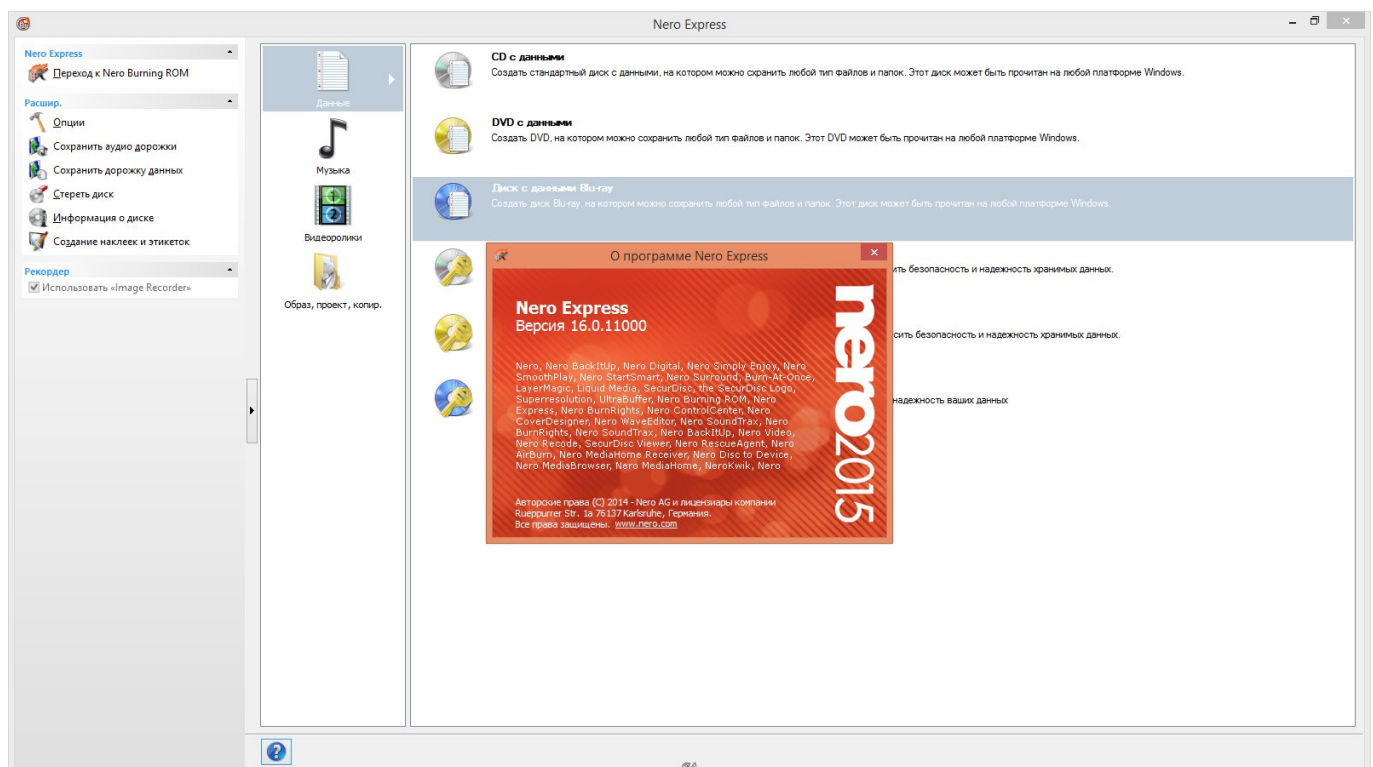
Nero Express

Nero Express
Переход к Nero Burning ROM

Расшир.
Опции
Сохранить аудио дорожки
Сохранить дорожку данных
Стереть диск
Информация о диске
Создание наклеек и этикеток

Рекордер
Использовать «Image Recorder»

Данные
Музыка
Видеоролики
Образ, проект, копир.

CD с данными
Создать стандартный диск с данными, на котором можно сохранить любой тип файлов и папок. Этот диск может быть прочитан на любой платформе Windows.

DVD с данными
Создать DVD, на котором можно сохранить любой тип файлов и папок. Этот DVD может быть прочитан на любой платформе Windows.

Диск с данными Blu-ray
Создать диск Blu-ray, на котором можно сохранить любой тип файлов и папок. Этот диск может быть прочитан на любой платформе Windows.

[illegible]ить безопасность и надежность хранимых данных.

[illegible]сить безопасность и надежность хранимых данных.

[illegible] надежность ваших данных

О программе Nero Express

Nero Express
Версия 16.0.11000

Nero, Nero BackItUp, Nero Digital, Nero Simply Enjoy, Nero SmoothPlay, Nero StartSmart, Nero Surround, Burn-At-Once, LayerMagic, Liquid Media, SecurDisc, the SecurDisc Logo, Superresolution, UltraBuffer, Nero Burning ROM, Nero Express, Nero BurnRights, Nero ControlCenter, Nero CoverDesigner, Nero WaveEditor, Nero SoundTrax, Nero BurnRights, Nero SoundTrax, Nero BackItUp, Nero Video, Nero Recode, SecurDisc Viewer, Nero RescueAgent, Nero AirBurn, Nero MediaHome Receiver, Nero Disc to Device, Nero MediaBrowser, Nero MediaHome, NeroKwik, Nero

Авторские права (C) 2014 - Nero AG и лицензиары компании
Rueppurrer Str. 1a 76137 Karlsruhe, Германия.
Все права защищены. www.nero.com

nero2015